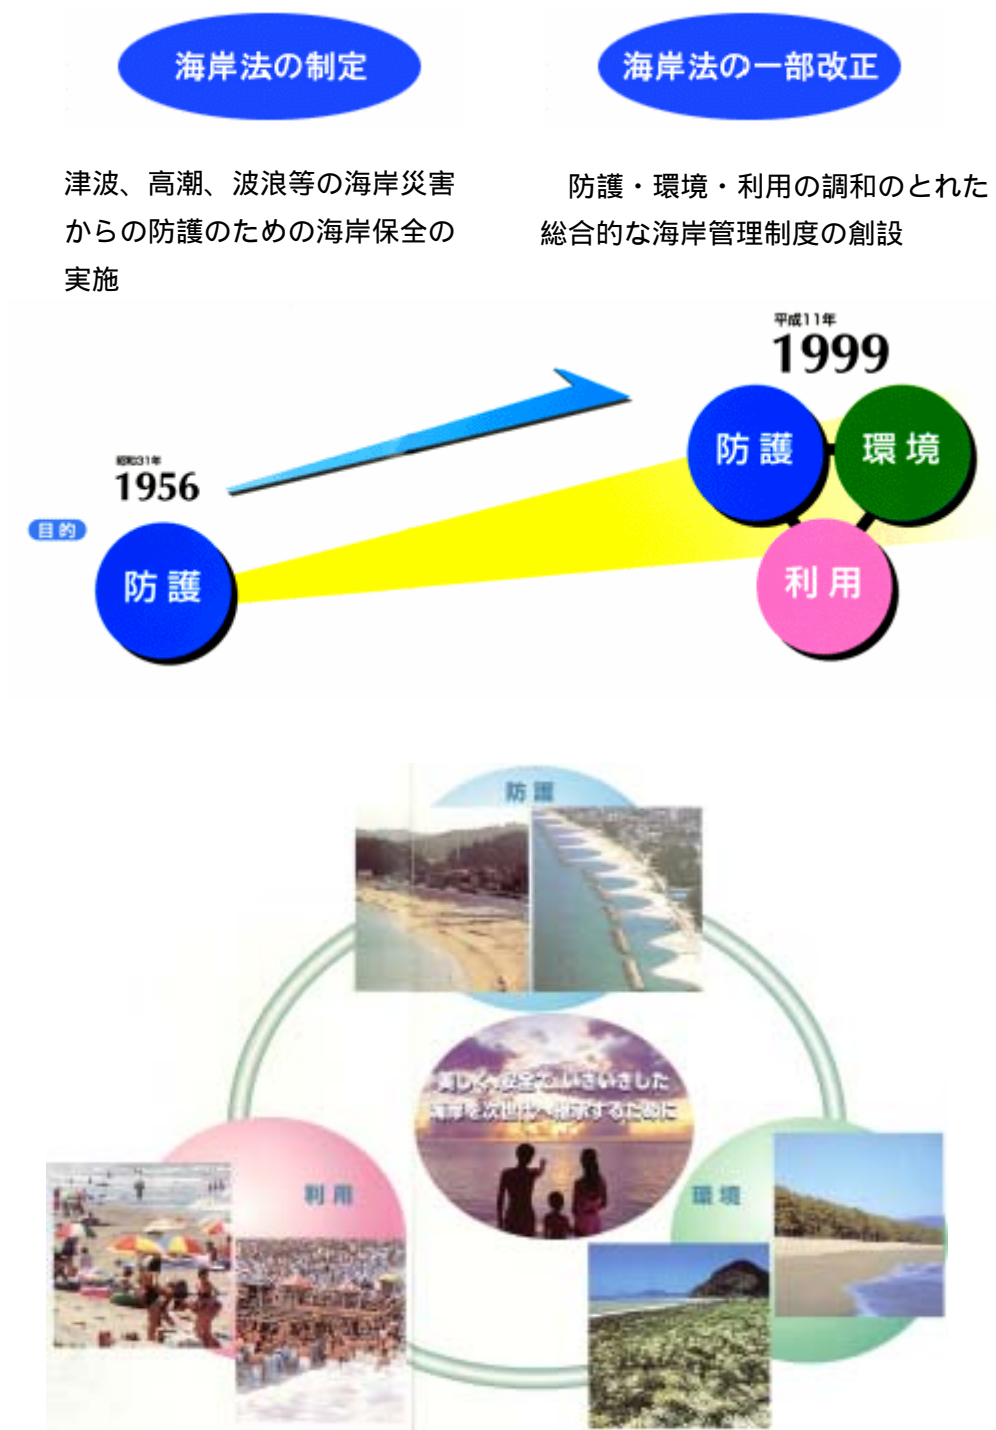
海岸法の制定

津波、高潮、波浪等の海岸災害からの防護のための海岸保全の実施

海岸法の一部改正

防護・環境・利用の調和のとれた総合的な海岸管理制度の創設

昭和31年
1956

目的

防護

平成11年
1999

防護

環境

利用

防護

美しく、安全で、いきいきした海岸を次世代へ継承するために

利用

環境